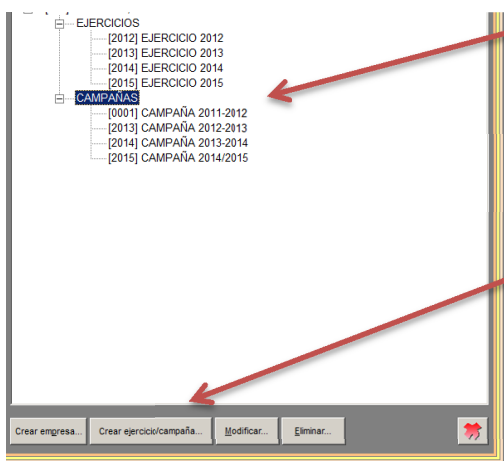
EJERCICIOS
[2012] EJERCICIO 2012
[2013] EJERCICIO 2013
[2014] EJERCICIO 2014
[2015] EJERCICIO 2015
CAMPAÑAS
[0001] CAMPAÑA 2011-2012
[2013] CAMPAÑA 2012-2013
[2014] CAMPAÑA 2013-2014
[2015] CAMPAÑA 2014/2015

Crear empresa...
Crear ejercicio/campaña...
Modificar...
Eliminar...